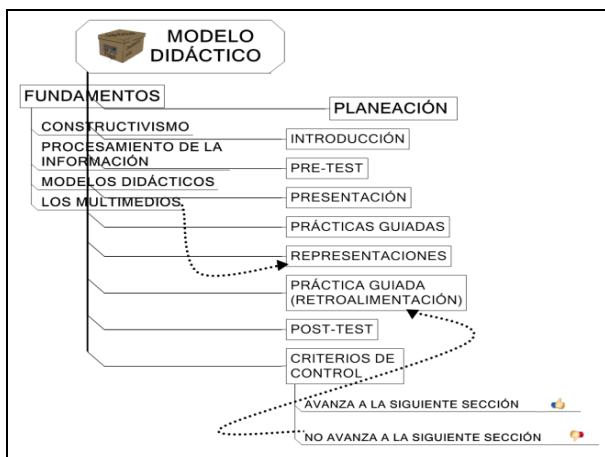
MODELO DIDÁCTICO

FUNDAMENTOS

CONSTRUCTIVISMO

PROCESAMIENTO DE LA INFORMACIÓN

MODELOS DIDÁCTICOS

LOS MULTIMEDIOS

PLANEACIÓN

INTRODUCCIÓN

PRE-TEST

PRESENTACIÓN

PRÁCTICAS GUIADAS

REPRESENTACIONES

PRÁCTICA GUIADA (RETROALIMENTACIÓN)

POST-TEST

CRITERIOS DE CONTROL

AVANZA A LA SIGUIENTE SECCIÓN

NO AVANZA A LA SIGUIENTE SECCIÓN